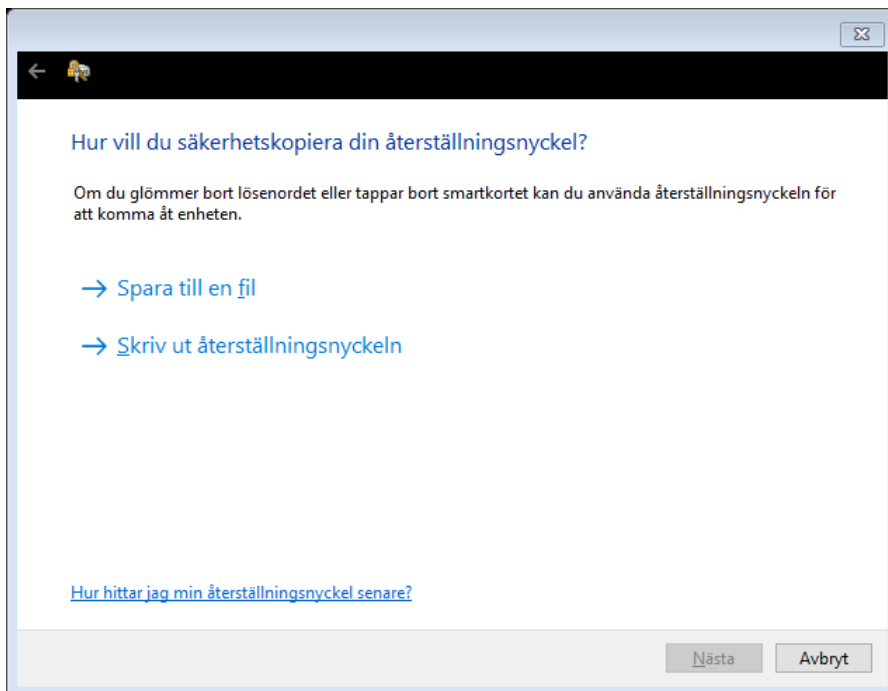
Hur vill du säkerhetskopiera din återställningsnyckel?

Om du glömmer bort lösenordet eller tappar bort smartkortet kan du använda återställningsnyckeln för att komma åt enheten.

→ Spara till en fil

→ Skriv ut återställningsnyckeln

Hur hittar jag min återställningsnyckel senare?

Nästa

Avbryt